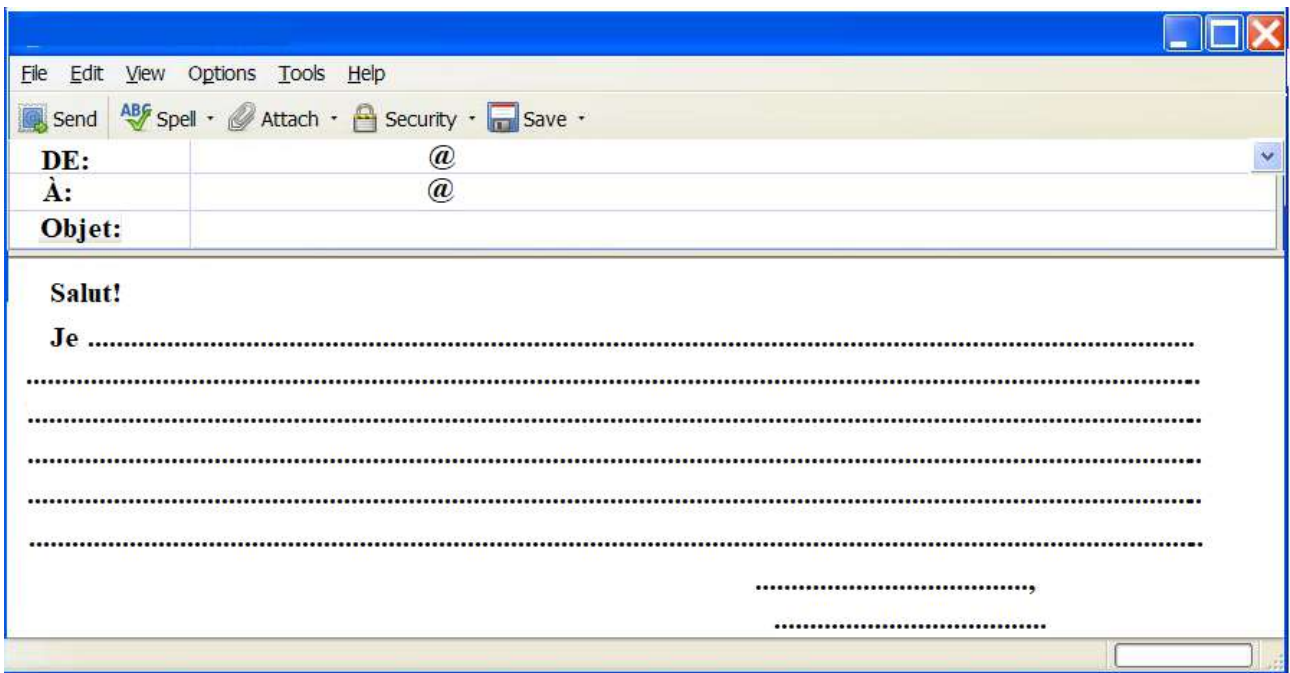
File Edit View Options Tools Help

Send Spell · Attach · Security · Save ·

| DE: | @ |
|---|---|
| À: | @ |
| Objet: | |

Salut!

Je ..........................................................................................................................

..........................................................................................................................

..........................................................................................................................

..........................................................................................................................

..........................................................................................................................

..........................................................................................................................

...................................,

...................................